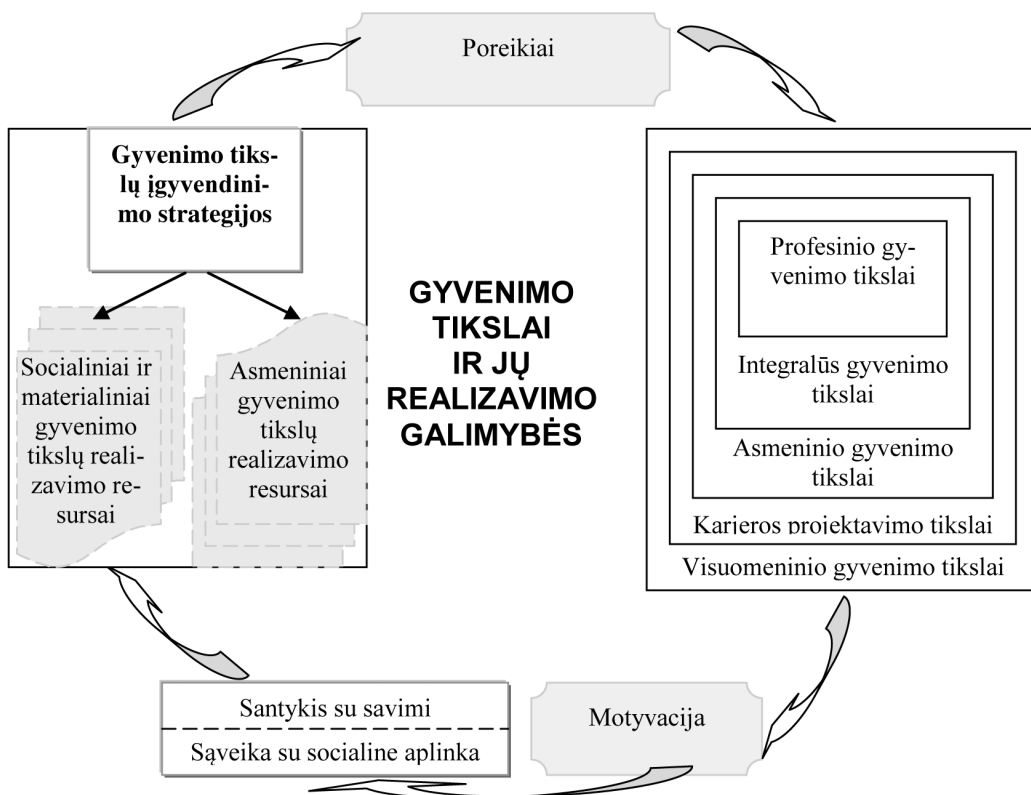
Poreikiai

Gyvenimo tikslų įgyvendinimo strategijos

Socialiniai ir materialiniai gyvenimo tikslų realizavimo resursai

Asmeniniai gyvenimo tikslų realizavimo resursai

GYVENIMO TIKSLAI IR JŲ REALIZAVIMO GALIMYBĖS

Profesinio gyvenimo tikslai

Integralūs gyvenimo tikslai

Asmeninio gyvenimo tikslai

Karjeros projektavimo tikslai

Visuomeninio gyvenimo tikslai

Santykis su savimi

Sąveika su socialine aplinka

Motyvacija